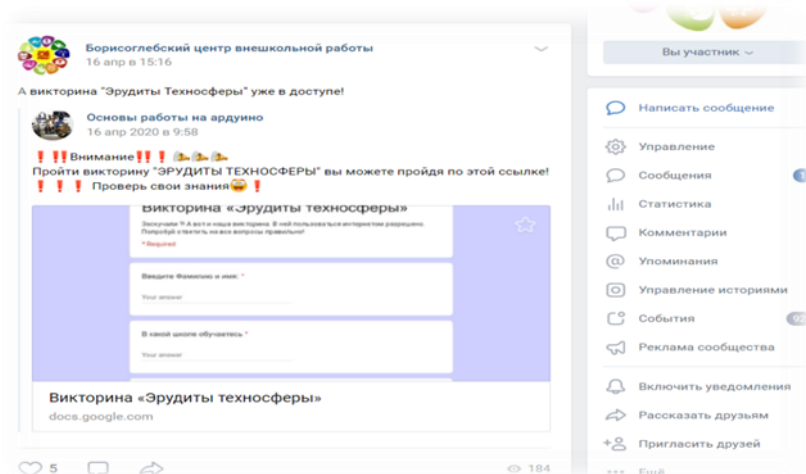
Борисоглебский центр внешкольной работы
16 апр в 15:16

А викторина "Эрудиты Техносферы" уже в доступе!

Основы работы на ардуино
16 апр 2020 в 9:58

❗❗❗Внимание❗❗❗
Пройти викторину "ЭРУДИТЫ ТЕХНОСФЕРЫ" вы можете пройдя по этой ссылке!
❗ ❗ ❗ Проверь свои знания😜 ❗

Викторина «Эрудиты техносферы»
Заскучали ? А вот и наша викторина. В ней пользоваться интернетом разрешено. Попробуй ответить на все вопросы правильно!
* Required

Введите Фамилию и имя: *
Your answer

В какой школе обучаетесь *
Your answer

Викторина «Эрудиты техносферы»
docs.google.com

5
184

Вы участник

Написать сообщение
Управление
Сообщения 1
Статистика
Комментарии
Упоминания
Управление историями
События 92
Реклама сообщества
Включить уведомления
Рассказать друзьям
Пригласить друзей
Ещё